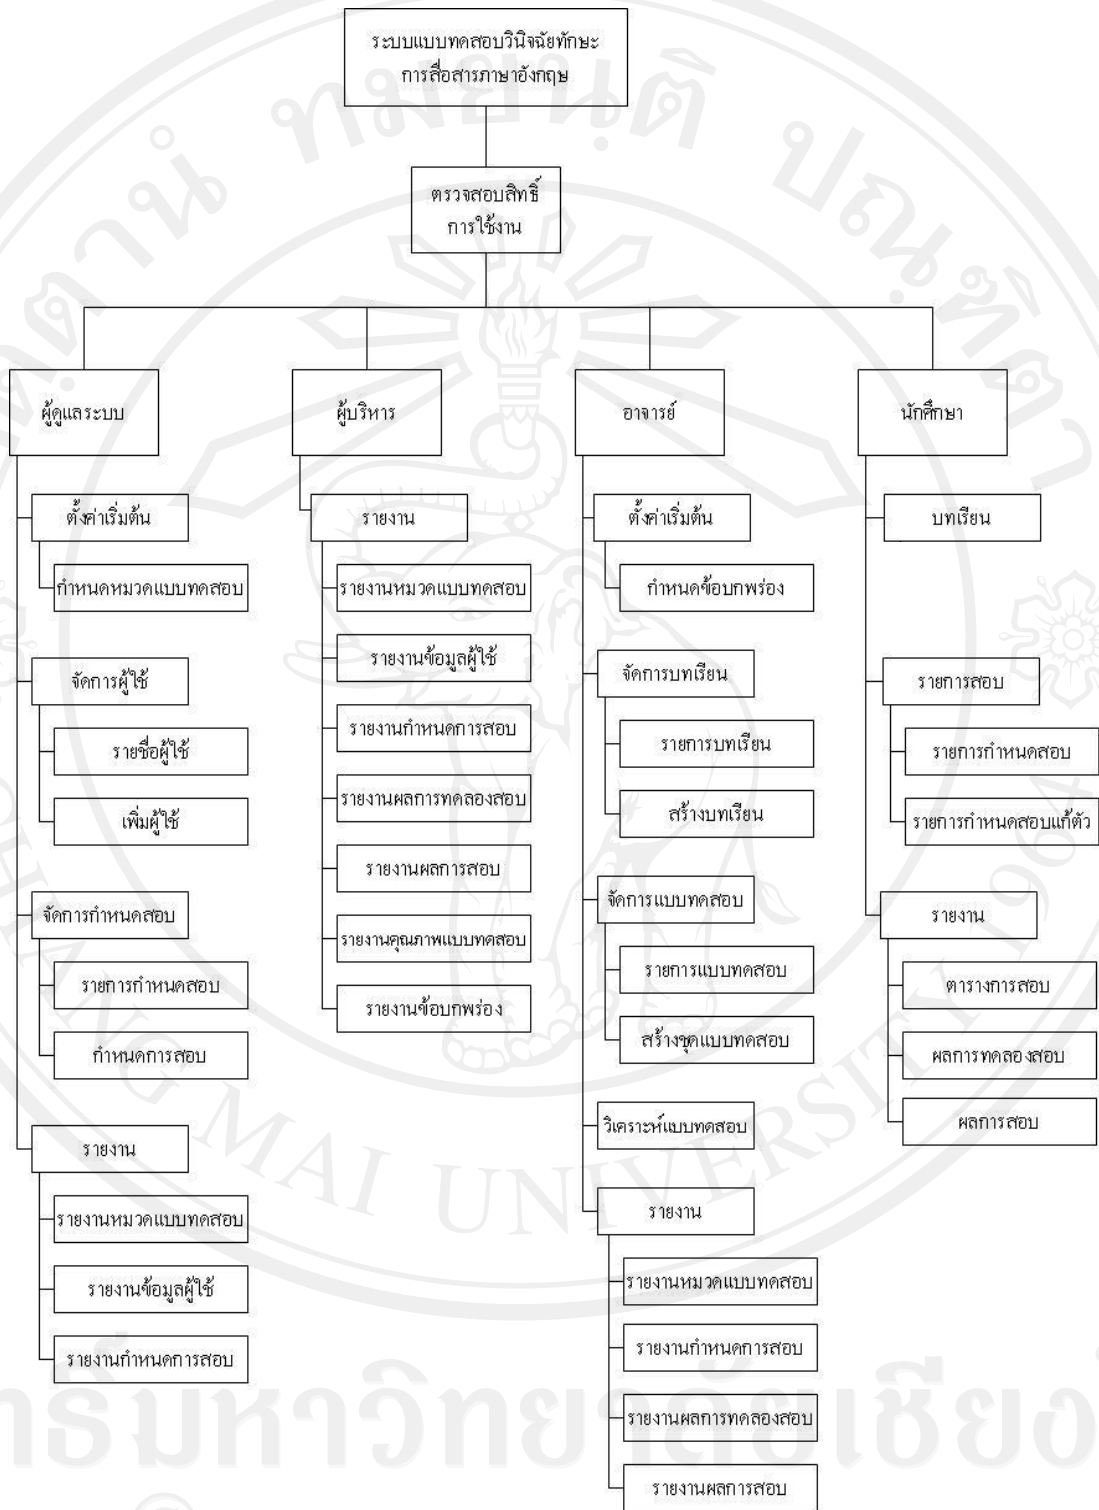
ระบบแบบทดสอบวินิจฉัยทักษะการสื่อสารภาษาอังกฤษ

ตรวจสอบสิทธิ์การใช้งาน

ผู้ดูแลระบบ

ตั้งค่าเริ่มต้น

กำหนดหมวดแบบทดสอบ

จัดการผู้ใช้

รายชื่อผู้ใช้

เพิ่มผู้ใช้

จัดการกำหนดสอบ

รายการกำหนดสอบ

กำหนดการสอบ

รายงาน

รายงานหมวดแบบทดสอบ

รายงานข้อมูลผู้ใช้

รายงานกำหนดการสอบ

ผู้บริหาร

รายงาน

รายงานหมวดแบบทดสอบ

รายงานข้อมูลผู้ใช้

รายงานกำหนดการสอบ

รายงานผลการทดลองสอบ

รายงานผลการสอบ

รายงานคุณภาพแบบทดสอบ

รายงานข้อบกพร่อง

อาจารย์

ตั้งค่าเริ่มต้น

กำหนดข้อบกพร่อง

จัดการบทเรียน

รายการบทเรียน

สร้างบทเรียน

จัดการแบบทดสอบ

รายการแบบทดสอบ

สร้างชุดแบบทดสอบ

วิเคราะห์แบบทดสอบ

รายงาน

รายงานหมวดแบบทดสอบ

รายงานกำหนดการสอบ

รายงานผลการทดลองสอบ

รายงานผลการสอบ

นักศึกษา

บทเรียน

รายการสอบ

รายการกำหนดสอบ

รายการกำหนดสอบแก้ตัว

รายงาน

ตารางการสอบ

ผลการทดลองสอบ

ผลการสอบ

MAI UNIVERSITY
มหาวิทยาลัยเชียง